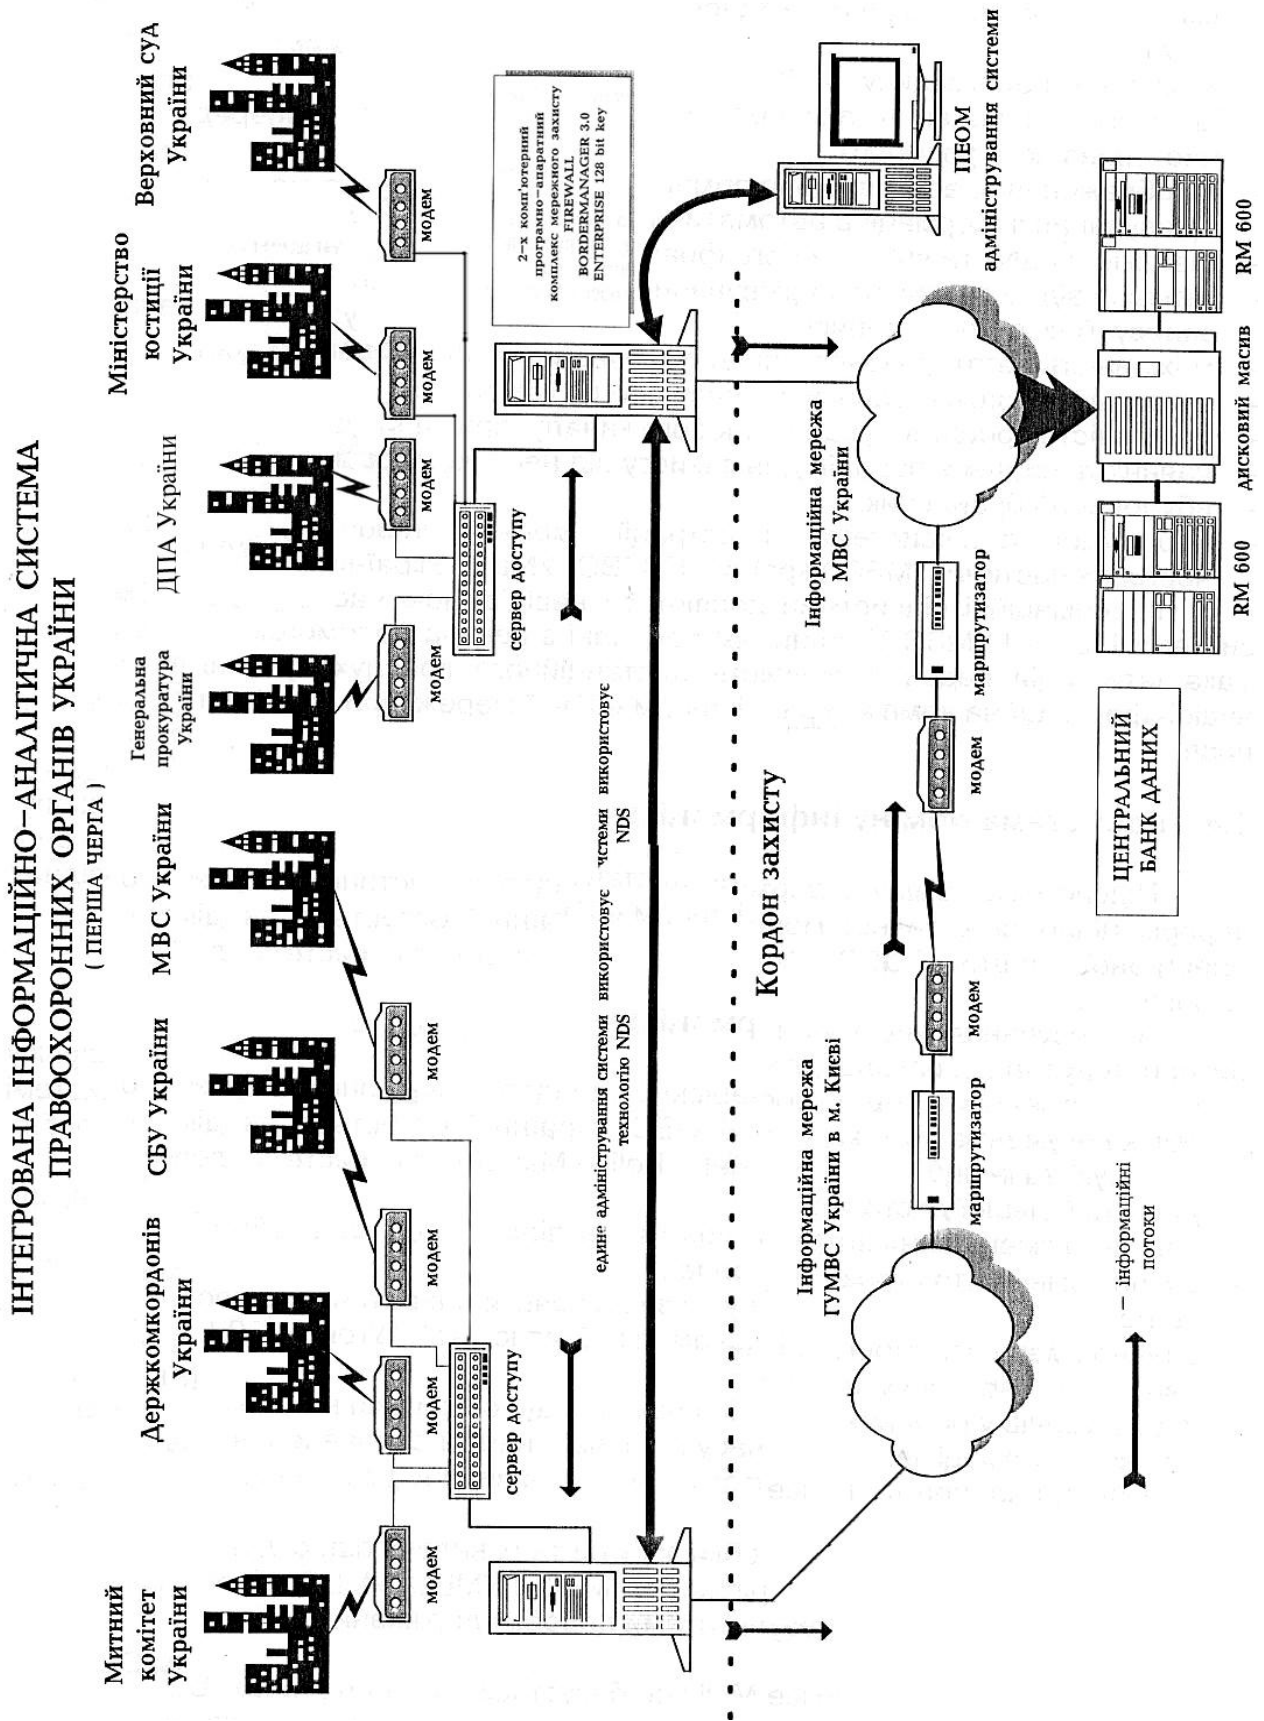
ІНТЕГРОВАНА ІНФОРМАЦІЙНО-АНАЛІТИЧНА СИСТЕМА ПРАВООХОРОННИХ ОРГАНІВ УКРАЇНИ
( ПЕРША ЧЕРГА )

Митний комітет України
модем
Держкомкордонів України
модем
сервер доступу
модем
СБУ України
модем
МВС України
Генеральна прокуратура України
модем
ДПА України
модем
сервер доступу
Міністерство юстиції України
модем
Верховний суд України
модем

2-х комп'ютерний програмно-апаратний комплекс мережного захисту FIREWALL BORDERMANAGER 3.0 ENTERPRISE 128 bit key

ПЕОМ адміністрування системи

єдине адміністрування системи використовує технологію NDS

Кордон захисту

Інформаційна мережа ГУМВС України в м. Києві
маршрутизатор
модем
модем
маршрутизатор
Інформаційна мережа МВС України

ЦЕНТРАЛЬНИЙ БАНК ДАНИХ
RM 600
дисковий масив
RM 600

– інформаційні потоки